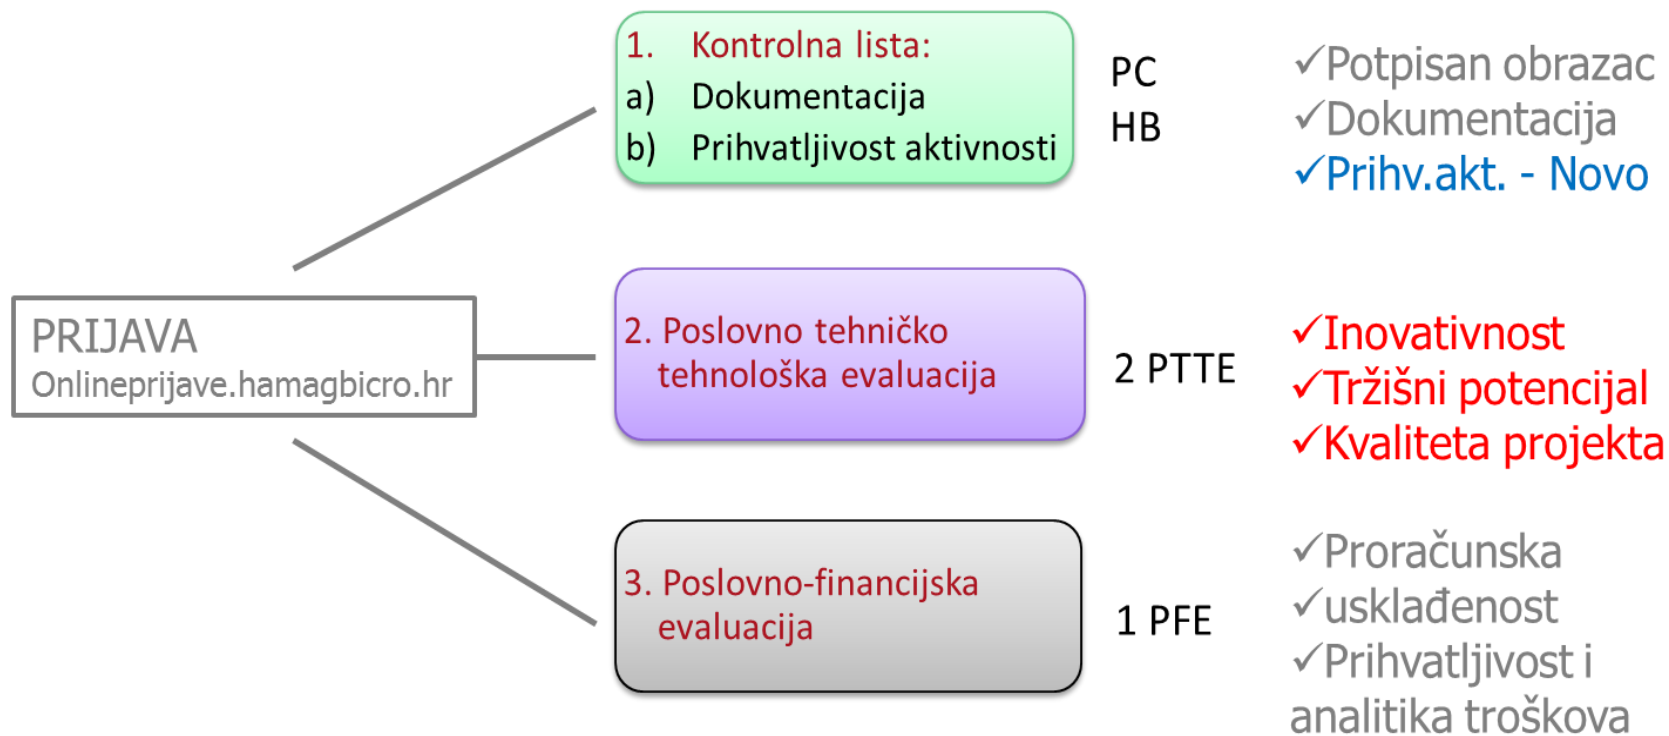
PRIJAVA
Onlineprijave.hamagbicro.hr

1. Kontrolna lista:
a) Dokumentacija
b) Prihvatljivost aktivnosti

PC
HB

✓Potpisan obrazac
✓Dokumentacija
✓Prihv.akt. - Novo

2. Poslovno tehničko tehnološka evaluacija

2 PTTE

✓Inovativnost
✓Tržišni potencijal
✓Kvaliteta projekta

3. Poslovno-financijska evaluacija

1 PFE

✓Proračunska
✓usklađenost
✓Prihvatljivost i analitika troškova